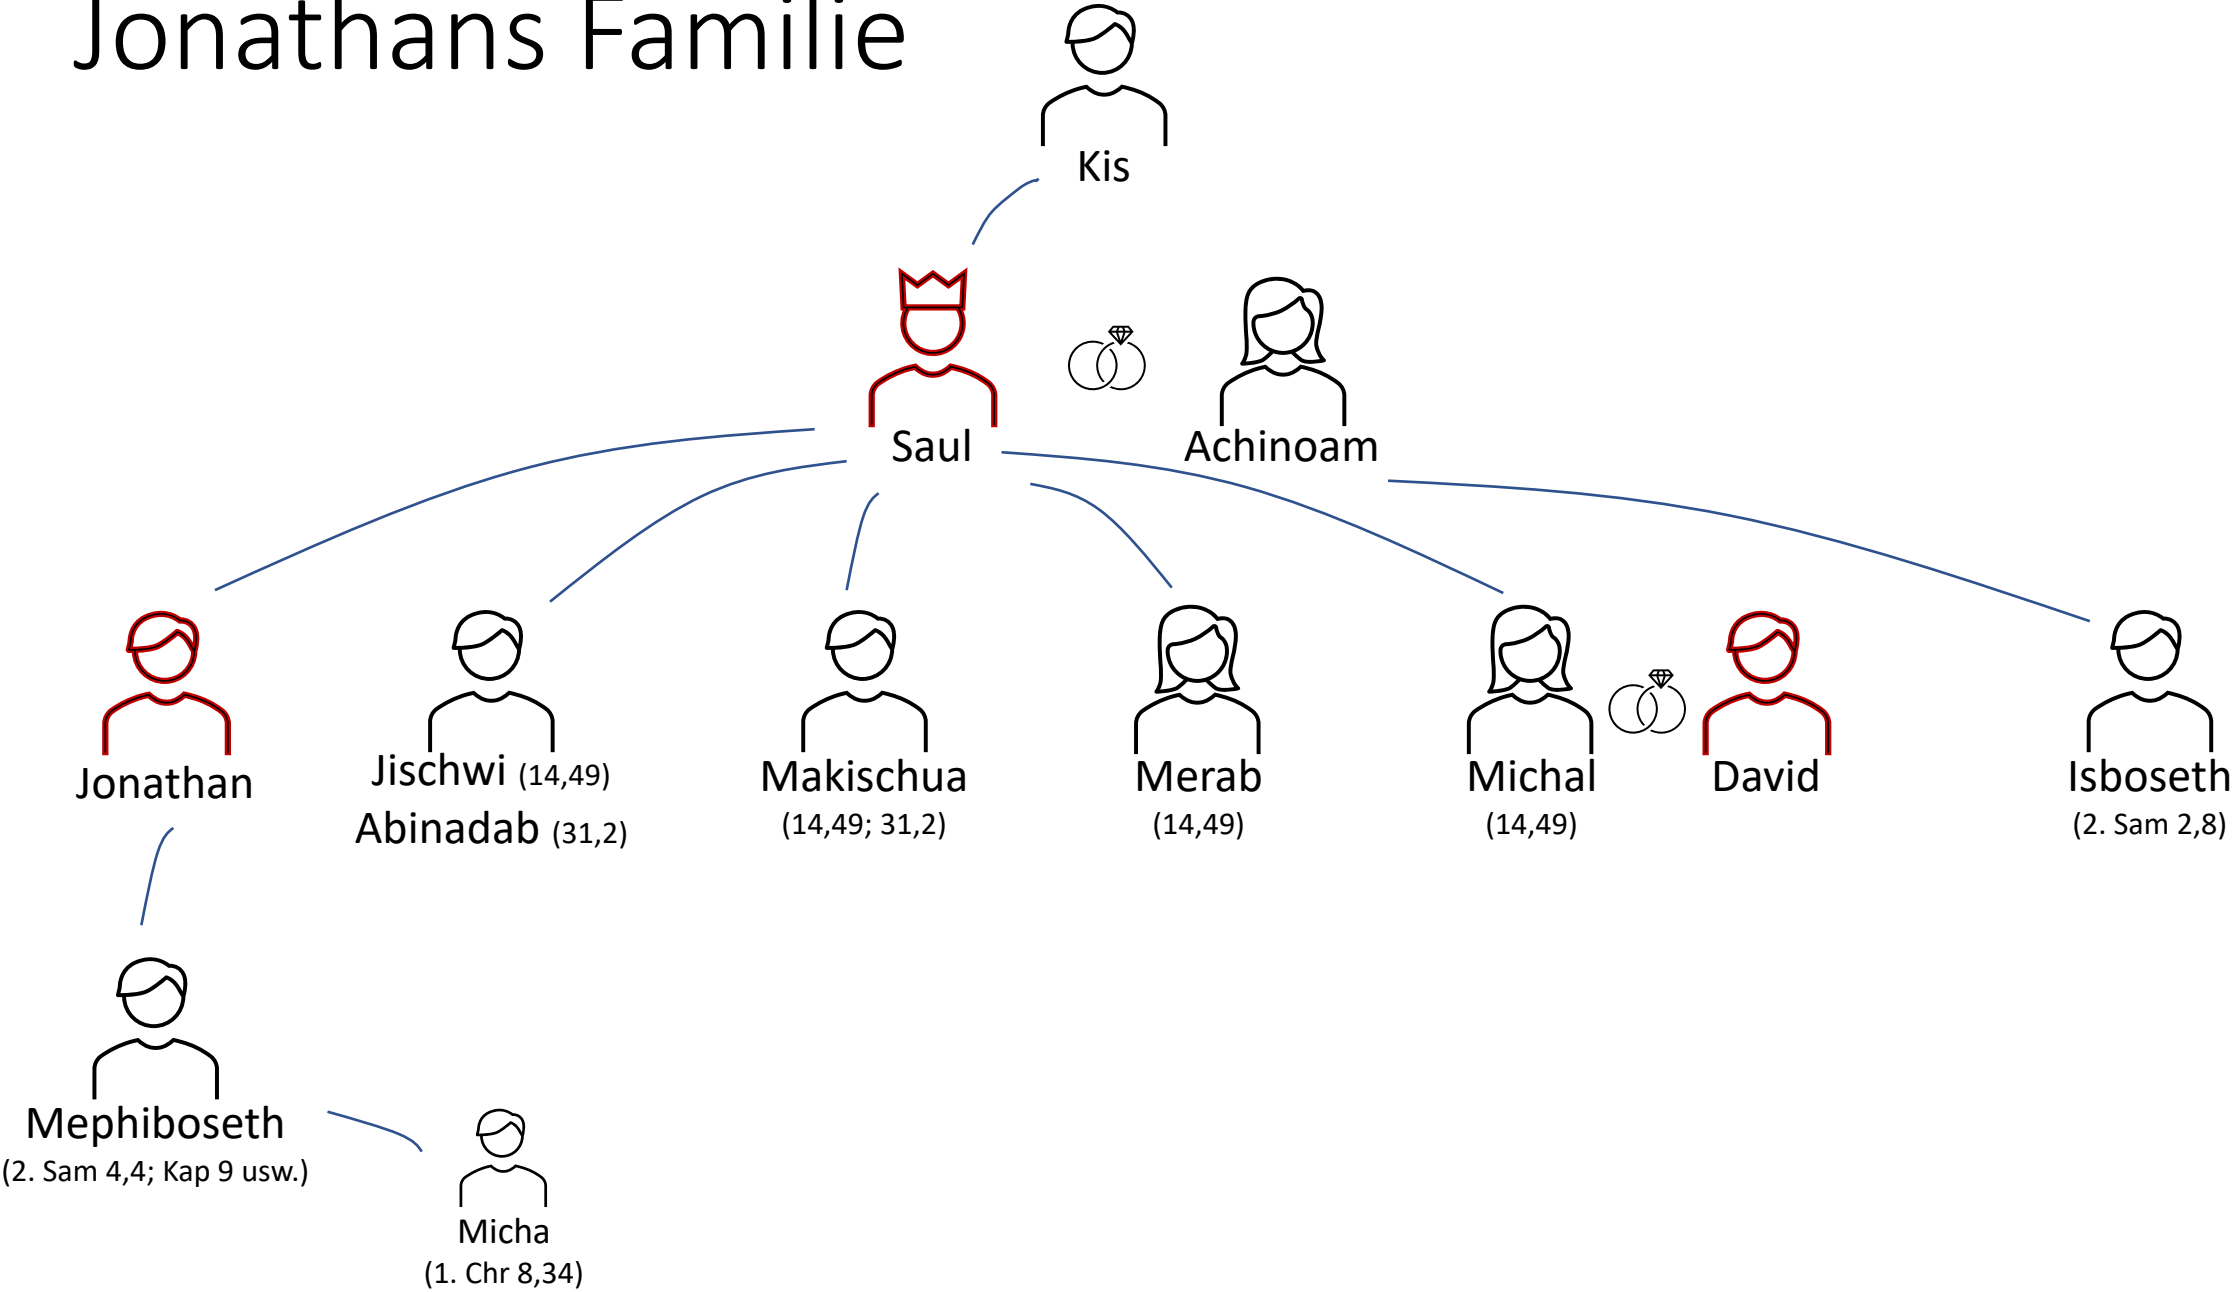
Jonathans Familie

Kis

Saul

Achinoam

Jonathan

Jischwi (14,49)
Abinadab (31,2)

Makischua
(14,49; 31,2)

Merab
(14,49)

Michal
(14,49)

David

Isboseth
(2. Sam 2,8)

Mephiboseth
(2. Sam 4,4; Kap 9 usw.)

Micha
(1. Chr 8,34)